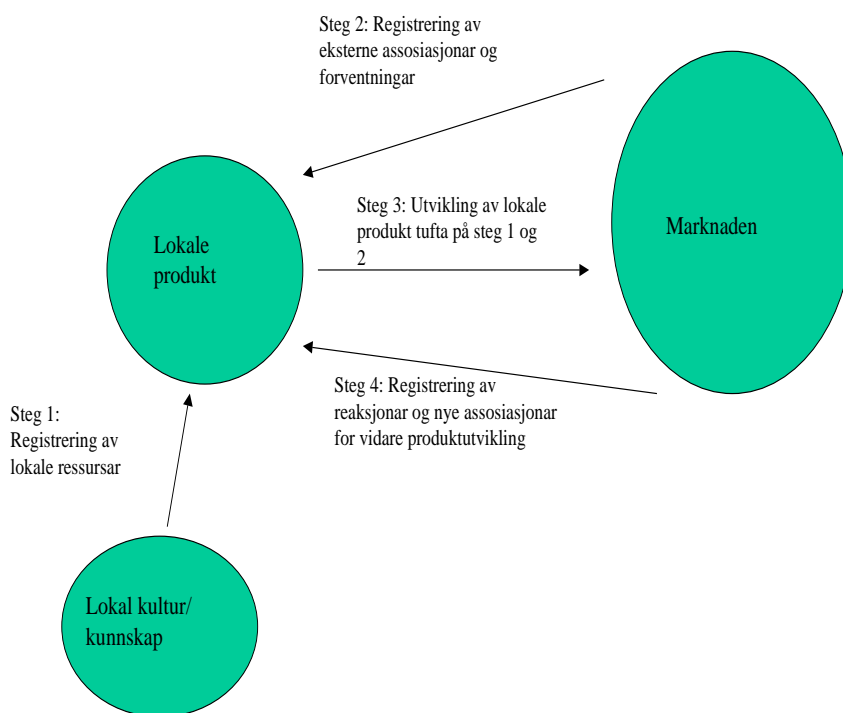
Steg 2: Registrering av eksterne assosiasjonar og forventningar

Lokale produkt

Steg 3: Utvikling av lokale produkt tufta på steg 1 og 2

Marknaden

Steg 4: Registrering av reaksjonar og nye assosiasjonar for vidare produktutvikling

Steg 1: Registrering av lokale ressursar

Lokal kultur/ kunnskap